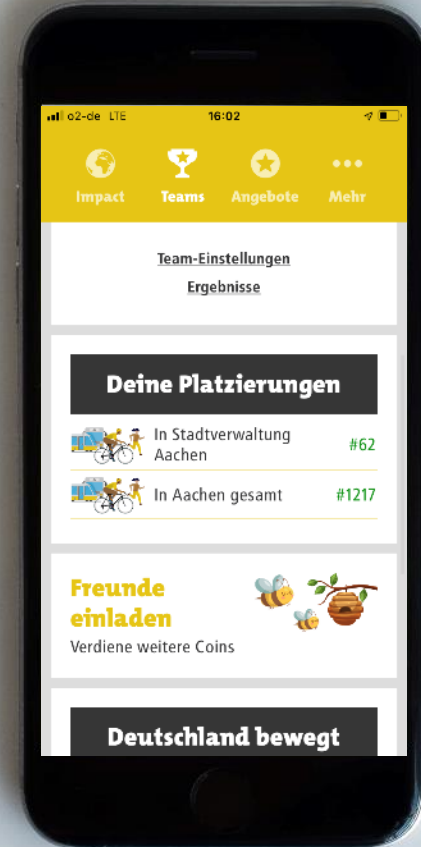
o2-de LTE 16:02

Impact Teams Angebote Mehr

Team-Einstellungen

Ergebnisse

Deine Platzierungen

In Stadtverwaltung Aachen #62

In Aachen gesamt #1217

Freunde einladen

Verdiene weitere Coins

Deutschland bewegt